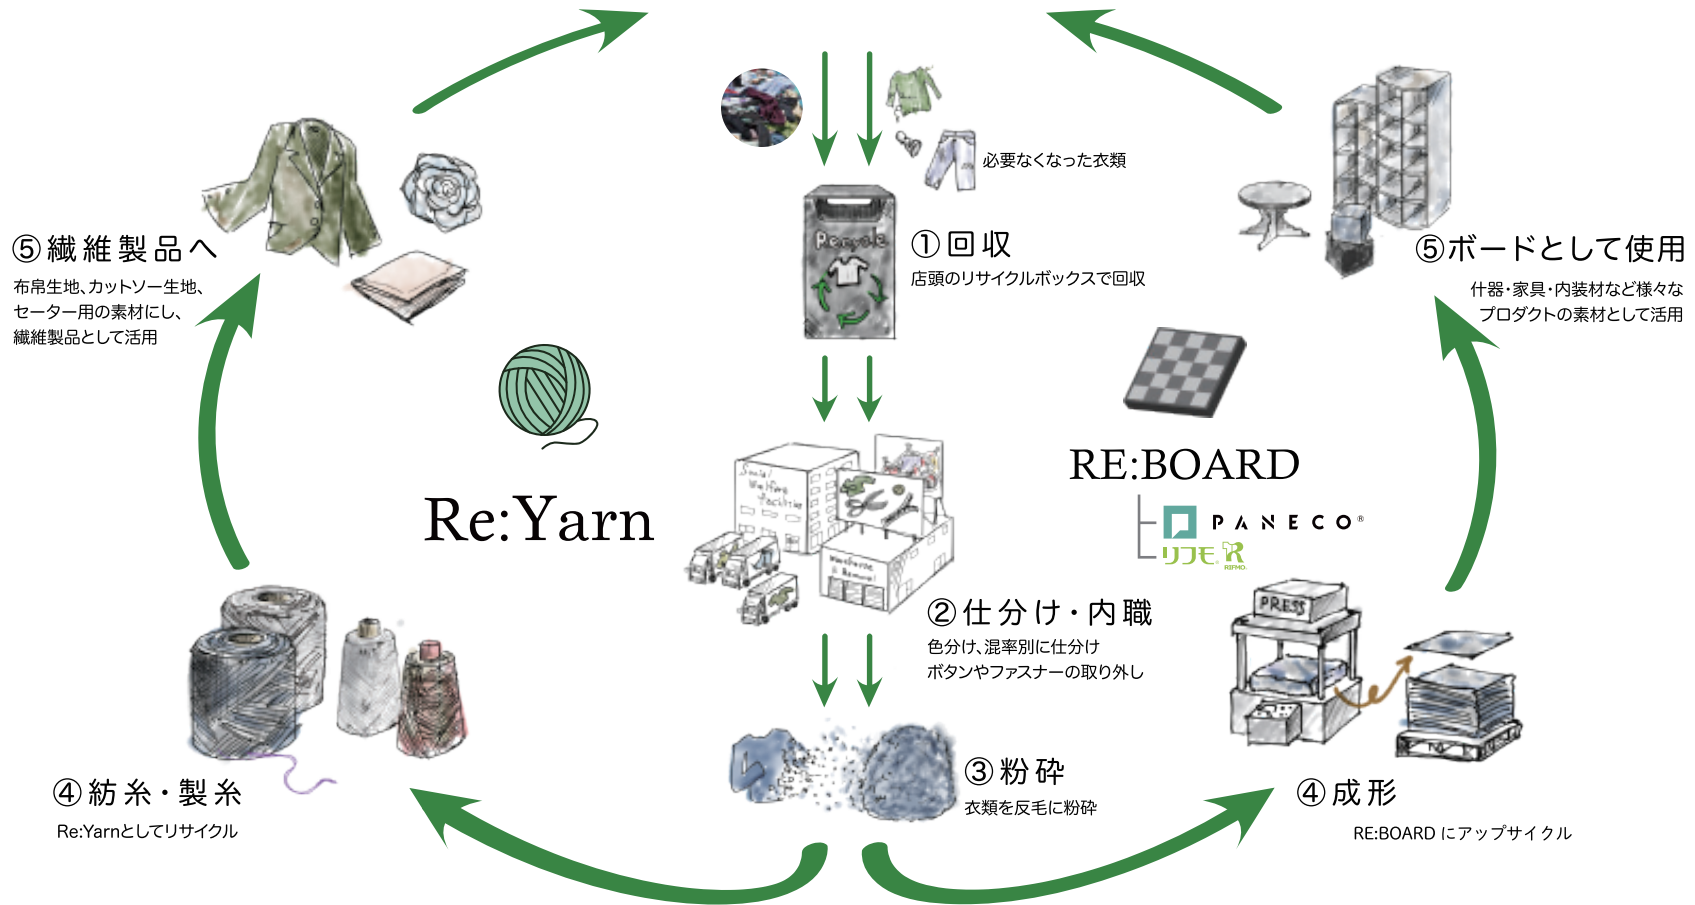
必要なくなった衣類

Recycle

①回収
店頭のリサイクルボックスで回収

②仕分け・内職
色分け、混率別に仕分け
ボタンやファスナーの取り外し

③粉砕
衣類を反毛に粉砕

④紡糸・製糸
Re:Yarnとしてリサイクル

⑤繊維製品へ
布帛生地、カットソー生地、セーター用の素材にし、繊維製品として活用

Re:Yarn

RE:BOARD
PANECO®
リフモ RIFMO

PRESS

④成形
RE:BOARD にアップサイクル

⑤ボードとして使用
什器・家具・内装材など様々なプロダクトの素材として活用